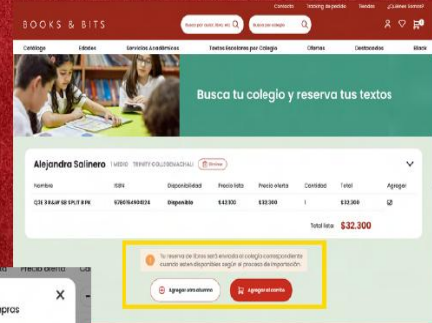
Contacto Tracking de pedido Tiendas ¿Quienes Somos?

BOOKS & BITS

Buscar por autor, título, etc. Buscar colegio

Catálogo Edades Servicios Académicos Textos Escolares por Colegio Ofertas Destacados Black

Busca tu colegio y reserva tus textos

Alejandra Salinero I MEDIO TRINITY COLLEGE MACHALI Eliminar

| Nombre | ISBN | Disponibilidad | Precio lista | Precio oferta | Cantidad | Total | Agregar |
|---|---|---|---|---|---|---|---|
| Q3E 3 R&W SB SPLIT B PK | 9780194904024 | Disponible | $42.100 | $32.300 | 1 | $32.300 | |

Total lista: $32.300

Tu reserva de libros será enviada al colegio correspondiente cuando estén disponibles según el proceso de importación.

Agregar otro alumno Agregar al carrito

Precio oferta Ca

pros

X